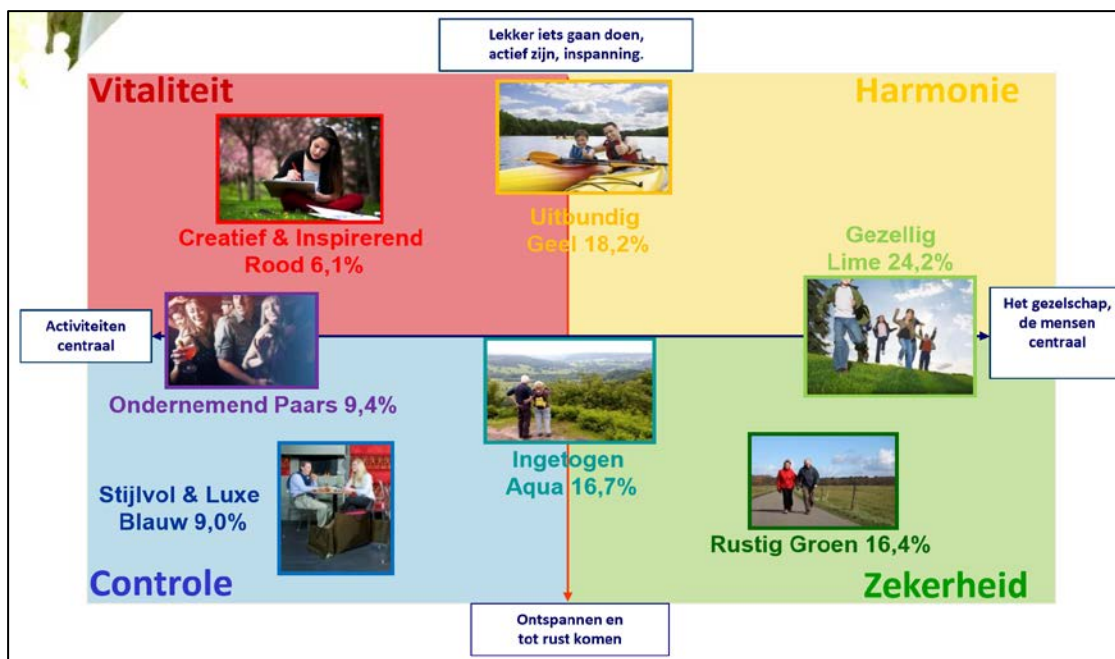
Lekker iets gaan doen, actief zijn, inspanning.

Vitaliteit

Harmonie

Creatief & Inspirerend
Rood 6,1%

Uitbundig
Geel 18,2%

Gezellig
Lime 24,2%

Activiteiten centraal

Het gezelschap, de mensen centraal

Ondernemend Paars 9,4%

Ingetogen
Aqua 16,7%

Stijlvol & Luxe
Blauw 9,0%

Rustig Groen 16,4%

Controle

Zekerheid

Ontspannen en tot rust komen